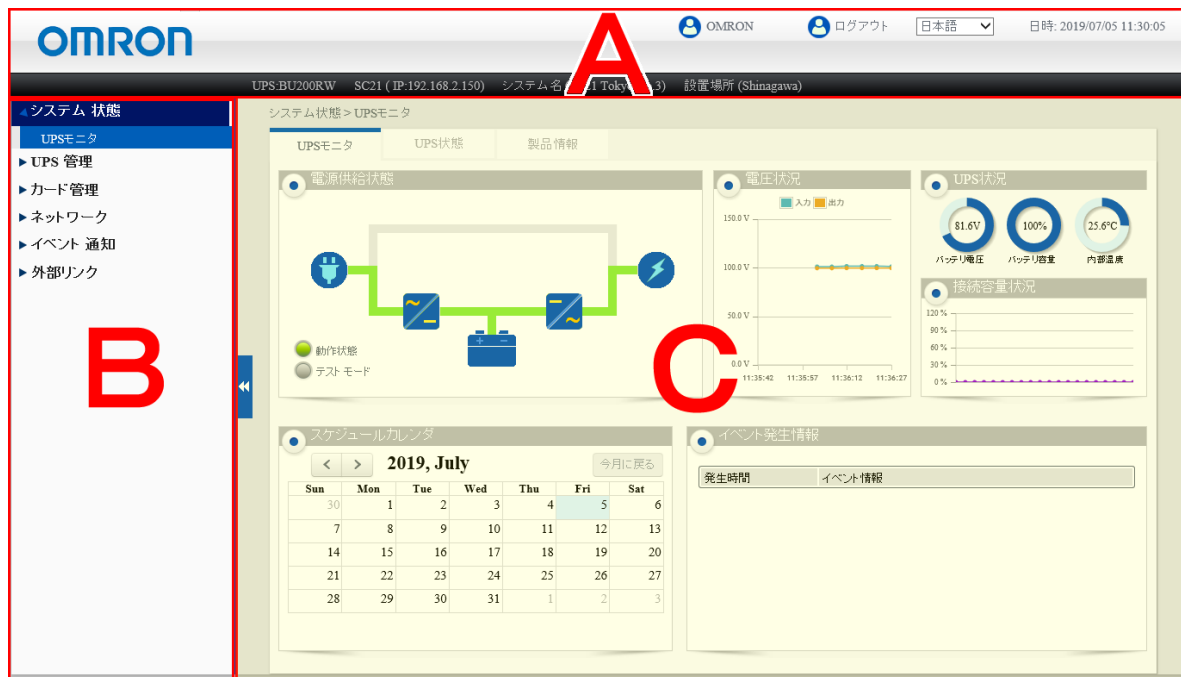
OMRON

OMRON ログアウト 日本語 日時: 2019/07/05 11:30:05

A

UPS:BU200RW SC21 ( IP:192.168.2.150) システム名 ([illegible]1 Toky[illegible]3) 設置場所 (Shinagawa)

システム 状態
UPSモニタ
▶ UPS 管理
▶ カード管理
▶ ネットワーク
▶ イベント 通知
▶ 外部リンク

B

システム状態 > UPSモニタ

UPSモニタ UPS状態 製品情報

電源供給状態

動作状態
テスト モード

電圧状況
入力 出力
150.0 V
100.0 V
50.0 V
0.0 V
11:35:42 11:35:57 11:36:12 11:36:27

UPS状況
81.6V バッテリ電圧
100% バッテリ容量
25.6°C 内部温度

接続容量状況
120 %
90 %
60 %
30 %
0 %

C

スケジュールカレンダ
< > 2019, July 今月に戻る

| Sun | Mon | Tue | Wed | Thu | Fri | Sat |
|---|---|---|---|---|---|---|
| 30 | 1 | 2 | 3 | 4 | 5 | 6 |
| 7 | 8 | 9 | 10 | 11 | 12 | 13 |
| 14 | 15 | 16 | 17 | 18 | 19 | 20 |
| 21 | 22 | 23 | 24 | 25 | 26 | 27 |
| 28 | 29 | 30 | 31 | 1 | 2 | 3 |

イベント発生情報

| 発生時間 | イベント情報 |
|---|---|